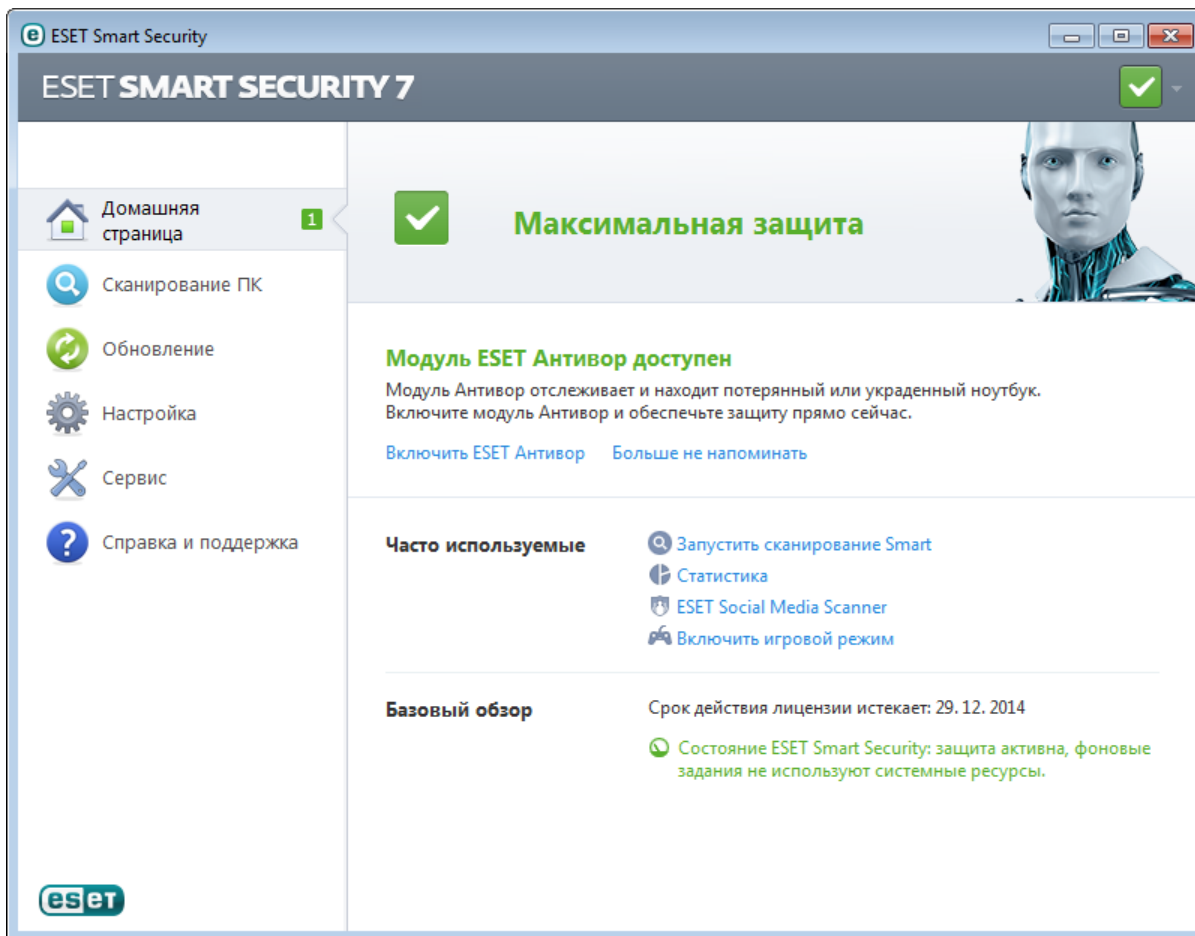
ESET Smart Security

ESET SMART SECURITY 7

Домашняя страница 1

Сканирование ПК

Обновление

Настройка

Сервис

Справка и поддержка

Максимальная защита

Модуль ESET Антивор доступен

Модуль Антивор отслеживает и находит потерянный или украденный ноутбук. Включите модуль Антивор и обеспечьте защиту прямо сейчас.

Включить ESET Антивор Больше не напоминать

Часто используемые

Запустить сканирование Smart

Статистика

ESET Social Media Scanner

Включить игровой режим

Базовый обзор

Срок действия лицензии истекает: 29. 12. 2014

Состояние ESET Smart Security: защита активна, фоновые задания не используют системные ресурсы.

eset